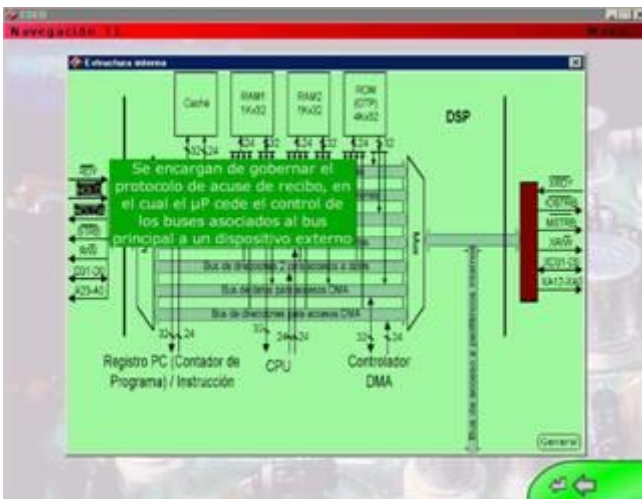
Navegación

Estructura interna

Cache

RAM1 1Kx32

RAM2 1Kx32

ROM (OTP) 4Kx32

DSP

Se encargan de gobernar el protocolo de acuse de recibo, en el cual el μP cede el control de los buses asociados al bus principal a un dispositivo externo

32 24

24 32

24 32

24 32

Bus de direcciones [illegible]

Bus de datos para accesos DMA

Bus de direcciones para accesos DMA

32 24

32

24 24

32 24

Registro PC (Contador de Programa) / Instrucción

CPU

Controlador DMA

Bus de acceso a periféricos internos

D31-D0

A23-A0

General